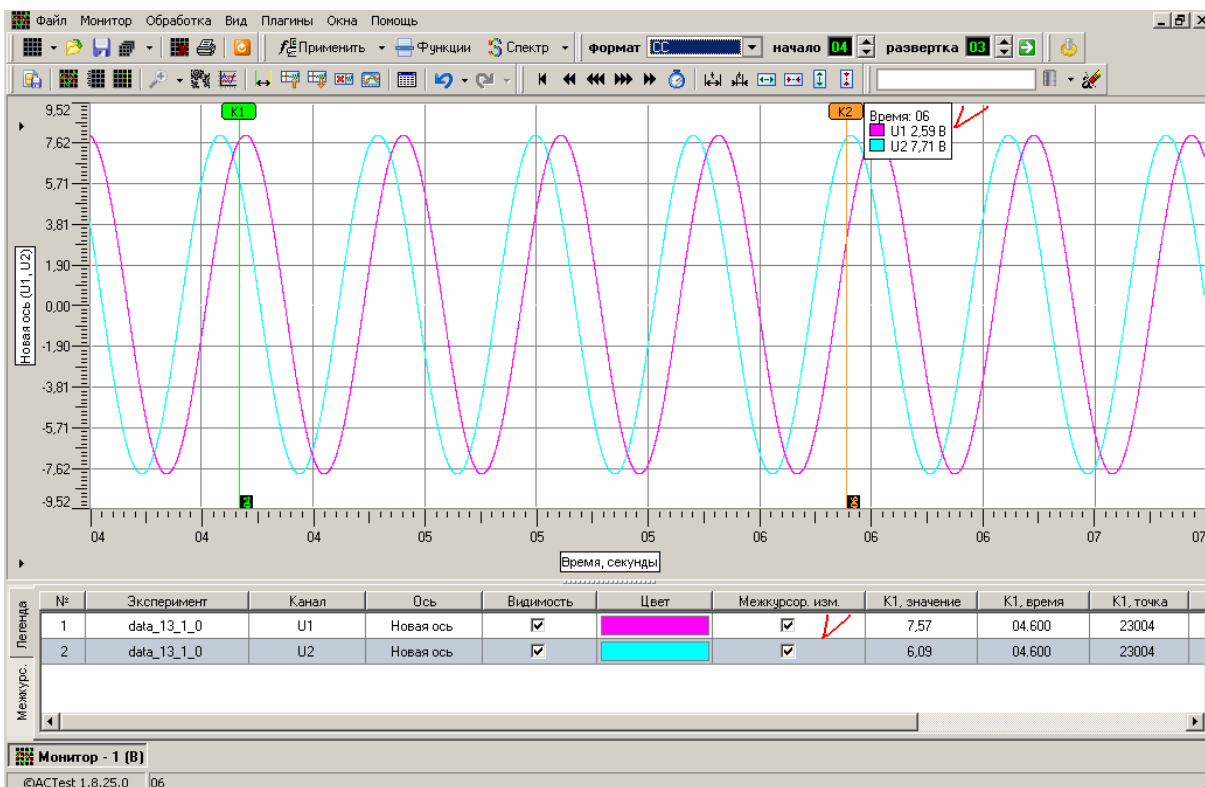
Файл Монитор Обработка Вид Плагины Окна Помощь

Применить Функции Спектр формат СС начало 04 развертка 03

K1 K2
Время: 06
U1 2,59 В
U2 7,71 В

9,52
7,62
5,71
3,81
1,90
0,00
-1,90
-3,81
-5,71
-7,62
-9,52

Новая ось (U1, U2)

04 04 04 05 05 05 06 06 06 07 07

Время, секунды

| № | Эксперимент | Канал | Ось | Видимость | Цвет | Межкурсор. изм. | K1, значение | K1, время | K1, точка |
|---|---|---|---|---|---|---|---|---|---|
| 1 | data_13_1_0 | U1 | Новая ось | ☑ | | ☑ | 7,57 | 04.600 | 23004 |
| 2 | data_13_1_0 | U2 | Новая ось | ☑ | | ☑ | 6,09 | 04.600 | 23004 |

Легенда
Межкурс.

Монитор - 1 (В)

©ACTest 1.8.25.0 06